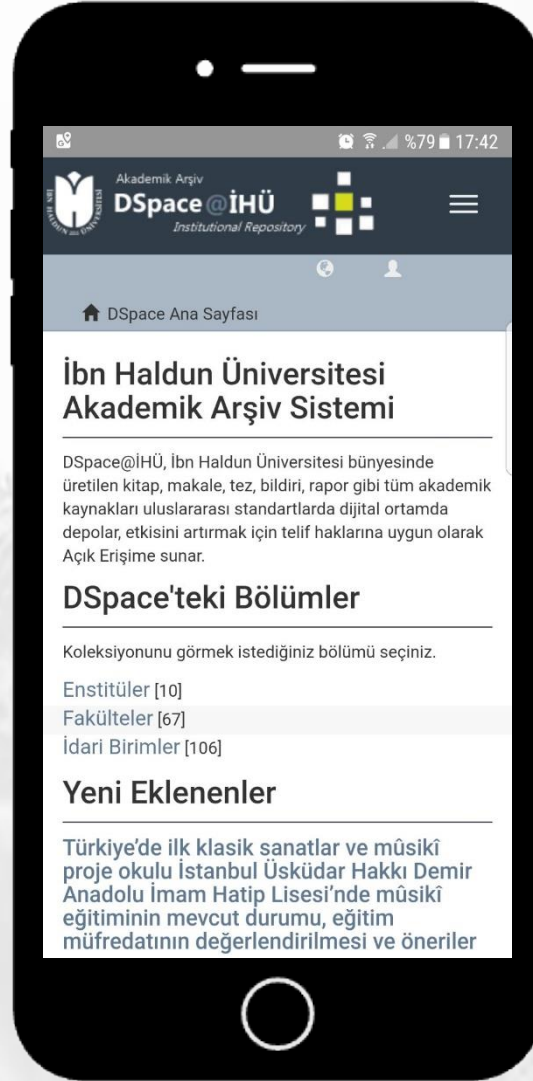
%79 17:42

Akademik Arşiv
DSpace@İHÜ
Institutional Repository

DSpace Ana Sayfası

İbn Haldun Üniversitesi Akademik Arşiv Sistemi

DSpace@İHÜ, İbn Haldun Üniversitesi bünyesinde üretilen kitap, makale, tez, bildiri, rapor gibi tüm akademik kaynakları uluslararası standartlarda dijital ortamda depolar, etkisini artırmak için telif haklarına uygun olarak Açık Erişime sunar.

DSpace'teki Bölümler

Koleksiyonunu görmek istediğiniz bölümü seçiniz.

Enstitüler [10]
Fakülteler [67]
İdari Birimler [106]

Yeni Eklenenler

Türkiye'de ilk klasik sanatlar ve mûsikî proje okulu İstanbul Üsküdar Hakkı Demir Anadolu İmam Hatip Lisesi'nde mûsikî eğitiminin mevcut durumu, eğitim müfredatının değerlendirilmesi ve öneriler